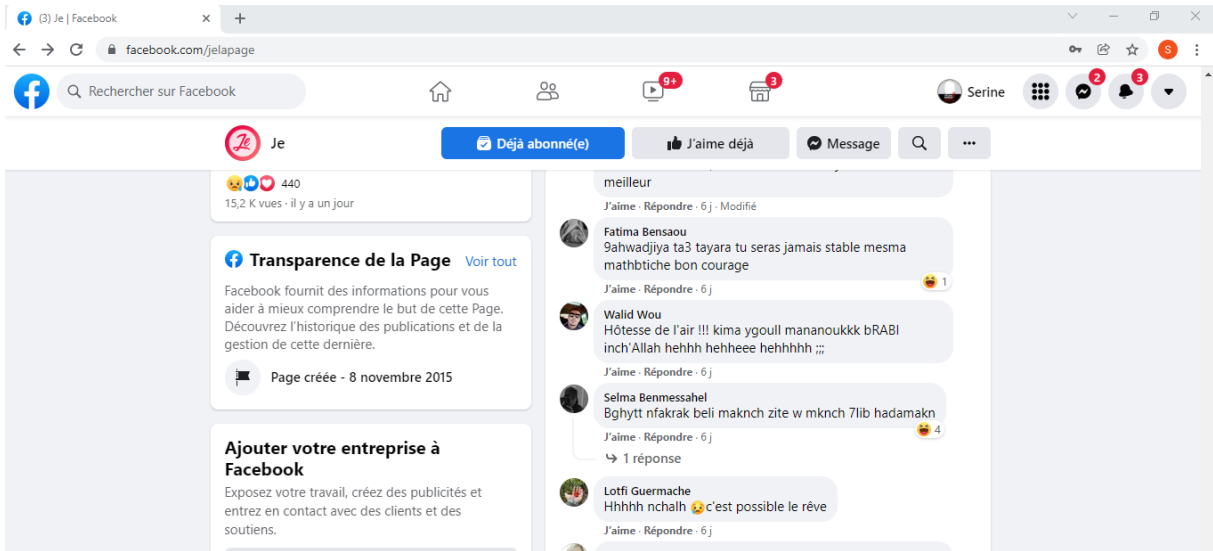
(3) Je | Facebook

facebook.com/jelapage

Rechercher sur Facebook

9+

3

Serine

2

3

Je

Déjà abonné(e)

J'aime déjà

Message

440

15,2 K vues · il y a un jour

Transparence de la Page Voir tout

Facebook fournit des informations pour vous aider à mieux comprendre le but de cette Page. Découvrez l'historique des publications et de la gestion de cette dernière.

Page créée - 8 novembre 2015

Ajouter votre entreprise à Facebook

Exposez votre travail, créez des publicités et entrez en contact avec des clients et des soutiens.

meilleur

J'aime · Répondre · 6 j · Modifié

Fatima Bensaou
9ahwadjiya ta3 tayara tu seras jamais stable mesma mathbtiche bon courage

1

J'aime · Répondre · 6 j

Walid Wou
Hôtesse de l'air !!! kima ygoull mananoukkk bRABI inch'Allah hehhh hehheee hehhhhh ;;;

J'aime · Répondre · 6 j

Selma Benmessahel
Bghytt nfakrak beli maknch zite w mknch 7lib hadamakn

4

J'aime · Répondre · 6 j

1 réponse

Lotfi Guermache
Hhhhh nchalh 😥c'est possible le rêve

J'aime · Répondre · 6 j